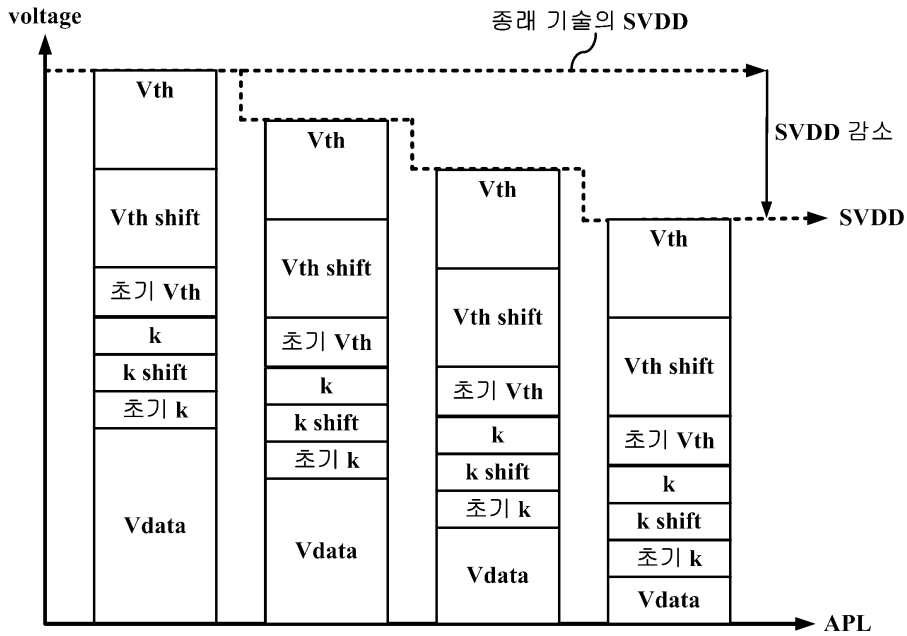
voltage

종래 기술의 SVDD

SVDD 감소

SVDD

Vth
Vth shift
초기 Vth
k
k shift
초기 k
Vdata

Vth
Vth shift
초기 Vth
k
k shift
초기 k
Vdata

Vth
Vth shift
초기 Vth
k
k shift
초기 k
Vdata

Vth
Vth shift
초기 Vth
k
k shift
초기 k
Vdata

APL